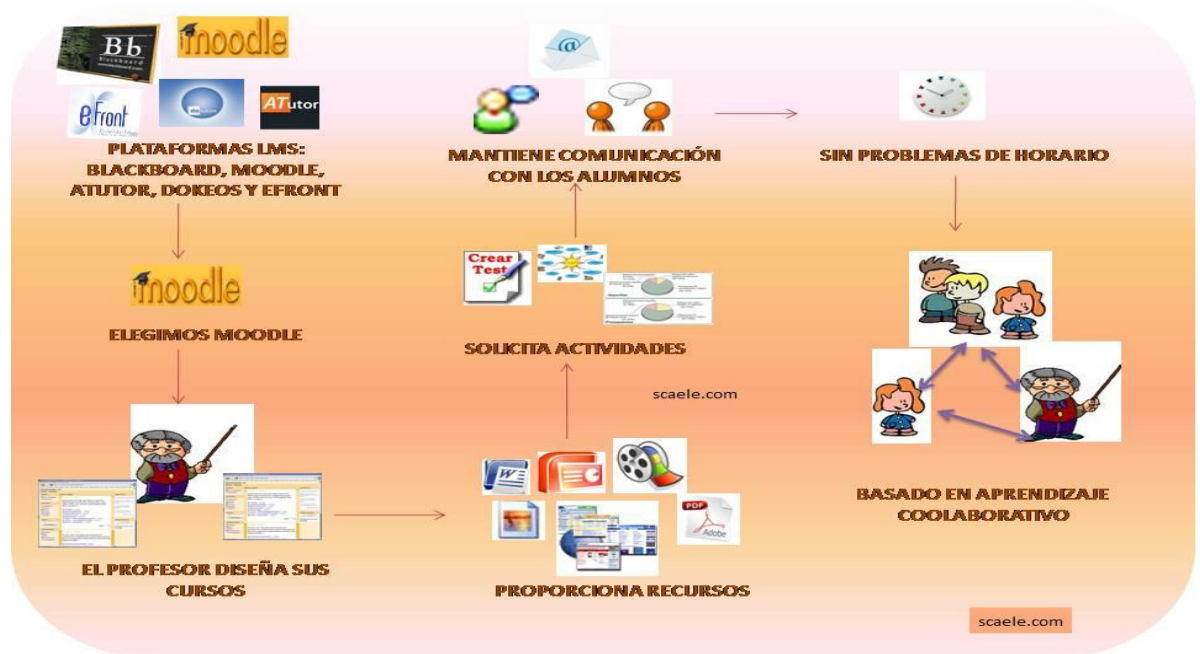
Bb
Blackboard
moodle
eFront
ATutor

PLATAFORMAS LMS: BLACKBOARD, MOODLE, ATUTOR, DOKEOS Y EFRONT

moodle

ELEGIMOS MOODLE

EL PROFESOR DISEÑA SUS CURSOS

@

MANTIENE COMUNICACIÓN CON LOS ALUMNOS

Crear Test

SOLICITA ACTIVIDADES

scaele.com

PDF
Adobe

PROPORCIONA RECURSOS

SIN PROBLEMAS DE HORARIO

BASADO EN APRENDIZAJE COOLABORATIVO

scaele.com